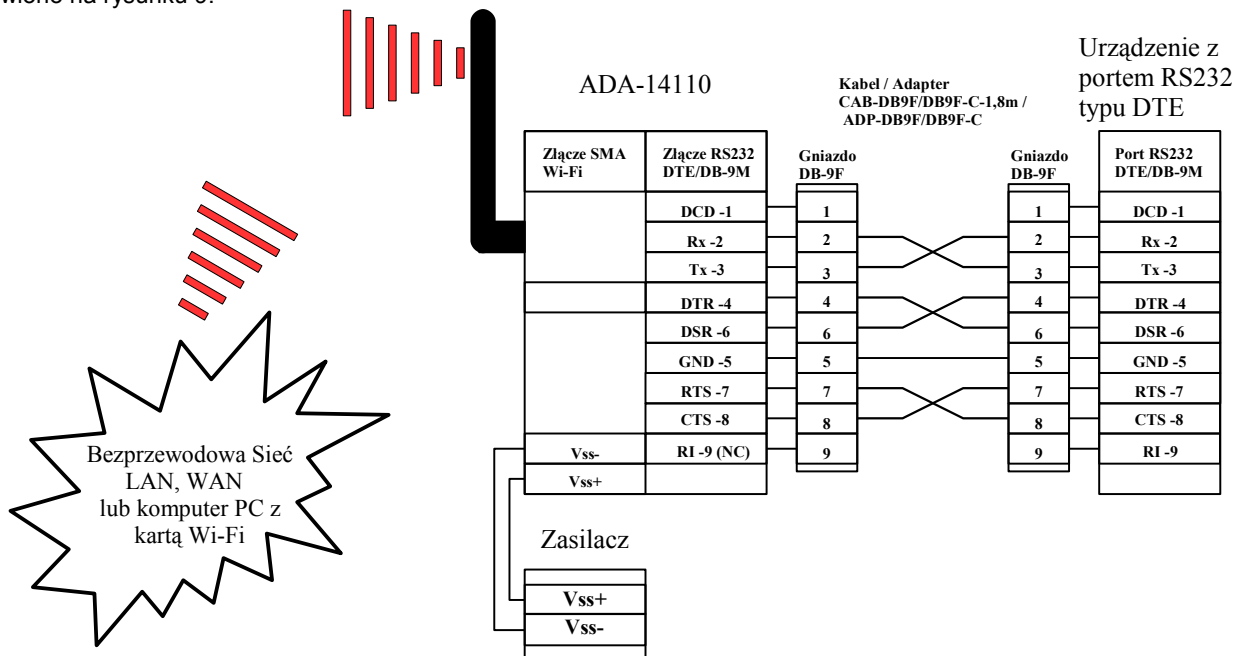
wiono na rysunku 5.

ADA-14110

Kabel / Adapter
CAB-DB9F/DB9F-C-1,8m /
ADP-DB9F/DB9F-C

Urządzenie z portem RS232 typu DTE

| Złącze SMA Wi-Fi | Złącze RS232 DTE/DB-9M |
|---|---|
| | DCD -1 |
| | Rx -2 |
| | Tx -3 |
| | DTR -4 |
| | DSR -6 |
| | GND -5 |
| | RTS -7 |
| | CTS -8 |
| Vss- | RI -9 (NC) |
| Vss+ | |

Gniazdo DB-9F
1
2
3
4
6
5
7
8
9

Gniazdo DB-9F
1
2
3
4
6
5
7
8
9

| Port RS232 DTE/DB-9M |
|---|
| DCD -1 |
| Rx -2 |
| Tx -3 |
| DTR -4 |
| DSR -6 |
| GND -5 |
| RTS -7 |
| CTS -8 |
| RI -9 |

Bezprzewodowa Sieć LAN, WAN lub komputer PC z kartą Wi-Fi

Zasilacz
Vss+
Vss-